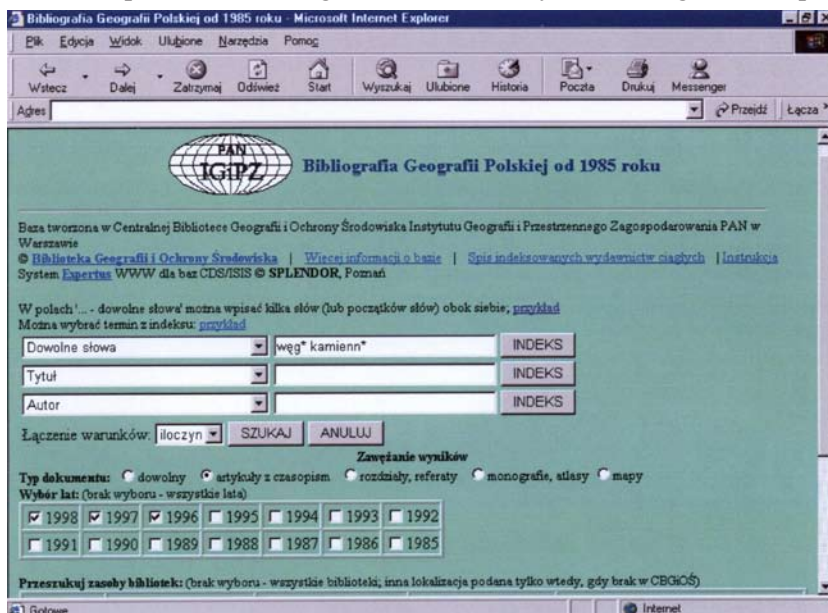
Bibliografia Geografii Polskiej od 1985 roku - Microsoft Internet Explorer

Plik Edycja Widok Ulubione Narzędzia Pomoc

Wstecz Dalej Zatrzymaj Odśwież Start Wyszukaj Ulubione Historia Poczta Drukuj Messenger

Adres Przejdź Łącza

PAN IGiPZ

Bibliografia Geografii Polskiej od 1985 roku

Baza tworzona w Centralnej Bibliotece Geografii i Ochrony Środowiska Instytutu Geografii i Przestrzennego Zagospodarowania PAN w Warszawie
© Biblioteka Geografii i Ochrony Środowiska | Więcej informacji o bazie | Spis indeksowanych wydawnictw ciągłych | Instrukcja
System Expertus WWW dla baz CDS/ISIS © SPLENDOR, Poznań

W polach '...' - dowolne słowa' można wpisać kilka słów (lub początków słów) obok siebie; przykład
Można wybrać termin z indeksu: przykład

Dowolne słowa | węg* kamienn* | INDEKS

Tytuł | | INDEKS

Autor | | INDEKS

Łączenie warunków: iloczyn SZUKAJ ANULUJ

Zawężanie wyników

Typ dokumentu: dowolny artykuły z czasopism rozdziały, referaty monografie, atlasy mapy

Wybór lat: (brak wyboru - wszystkie lata)

| 1998 | 1997 | 1996 | 1995 | 1994 | 1993 | 1992 |
|---|---|---|---|---|---|---|
| 1991 | 1990 | 1989 | 1988 | 1987 | 1986 | 1985 |

Przeszukuj zasoby bibliotek: (brak wyboru - wszystkie biblioteki; inna lokalizacja podana tylko wtedy, gdy brak w CBGiOŚ)

Gotowe Internet